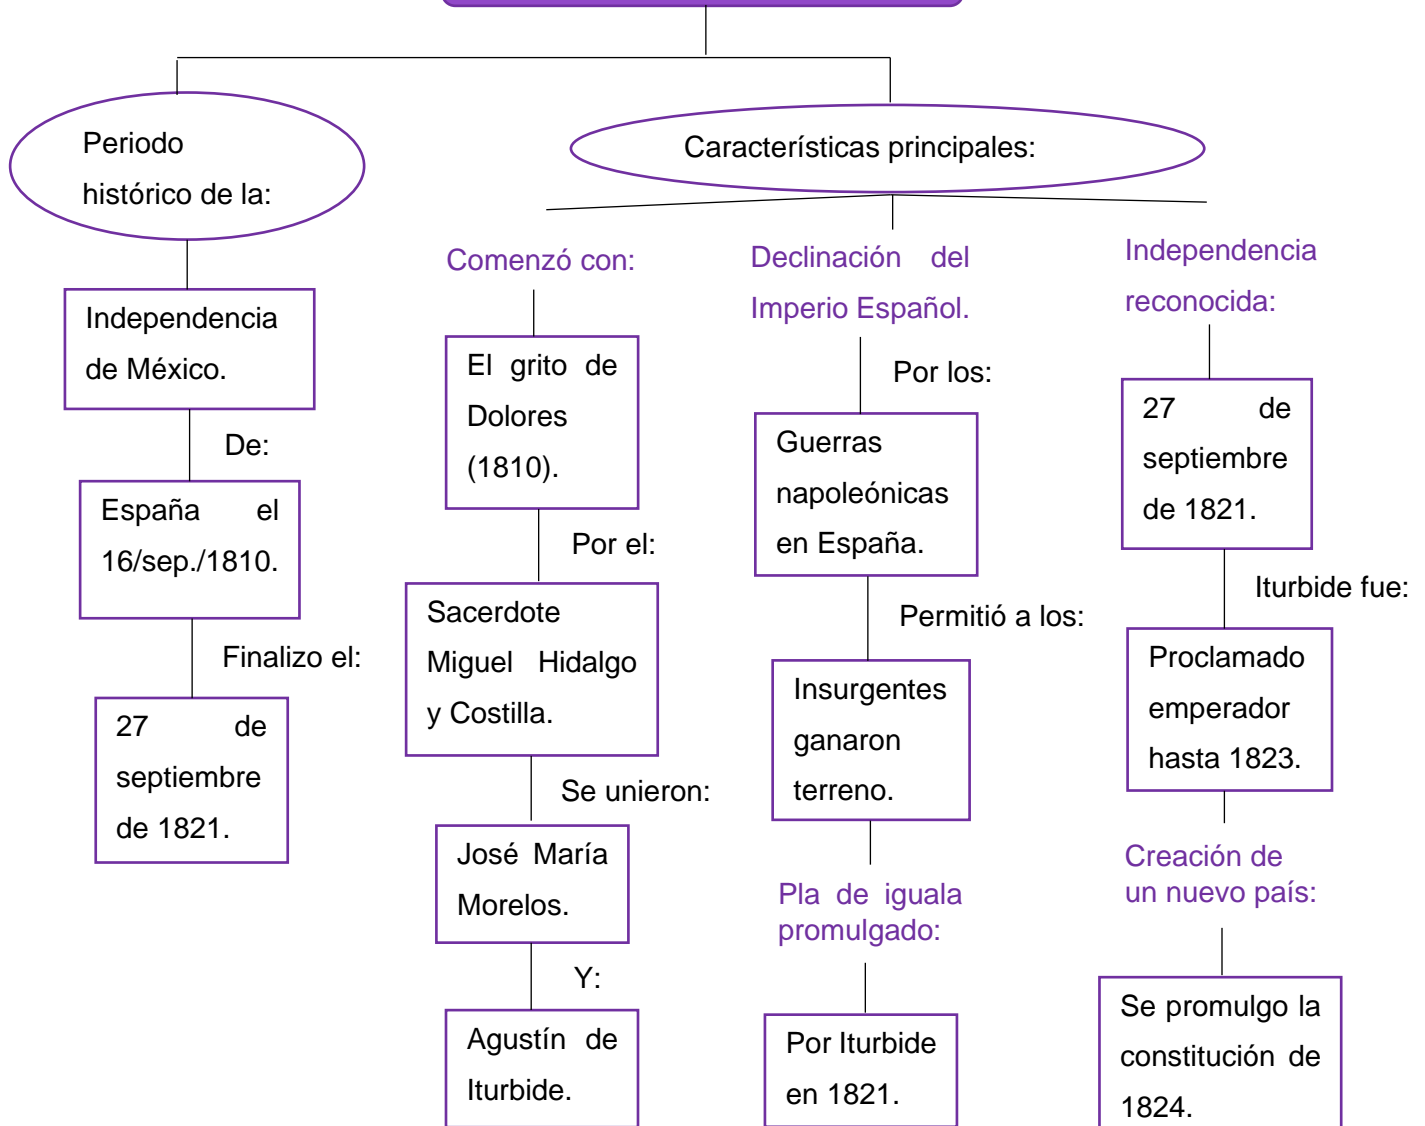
Periodo histórico de la:

Independencia de México.

De:

España el 16/sep./1810.

Finalizo el:

27 de septiembre de 1821.

Características principales:

Comenzó con:

El grito de Dolores (1810).

Por el:

Sacerdote Miguel Hidalgo y Costilla.

Se unieron:

José María Morelos.

Y:

Agustín de Iturbide.

Declinación del Imperio Español.

Por los:

Guerras napoleónicas en España.

Permitió a los:

Insurgentes ganaron terreno.

Pla de iguala promulgado:

Por Iturbide en 1821.

Independencia reconocida:

27 de septiembre de 1821.

Iturbide fue:

Proclamado emperador hasta 1823.

Creación de un nuevo país:

Se promulgo la constitución de 1824.